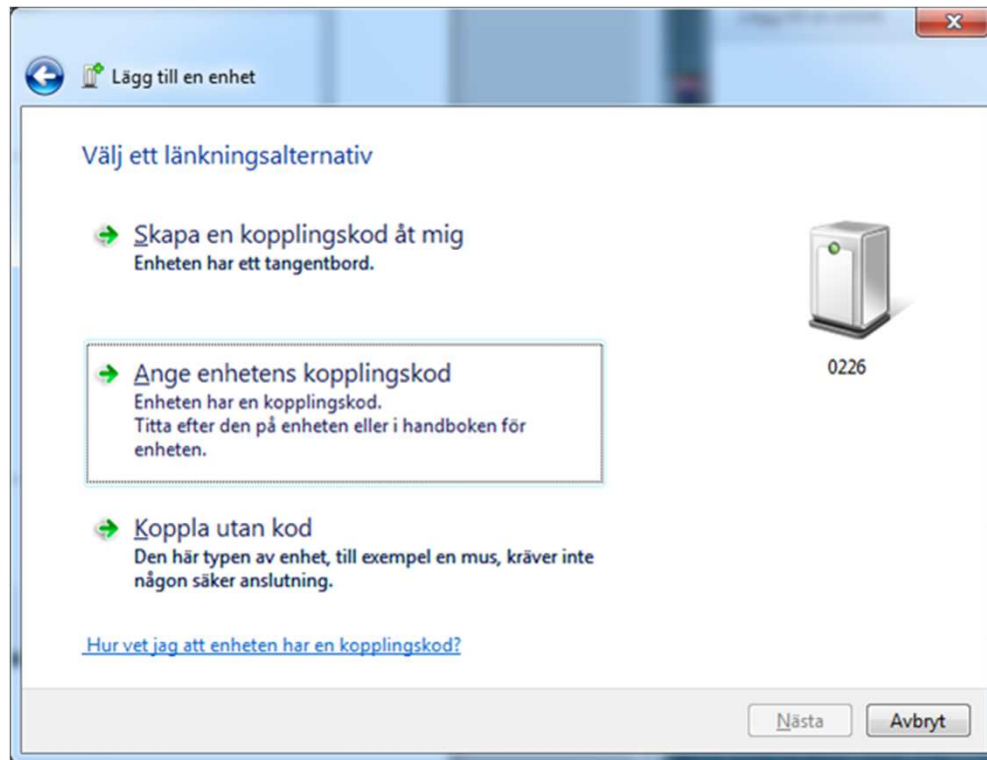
Lägg till en enhet

Välj ett länkningsalternativ

Skapa en kopplingskod åt mig
Enheten har ett tangentbord.

Ange enhetens kopplingskod
Enheten har en kopplingskod.
Titta efter den på enheten eller i handboken för enheten.

Koppla utan kod
Den här typen av enhet, till exempel en mus, kräver inte någon säker anslutning.

0226

Hur vet jag att enheten har en kopplingskod?

Nästa
Avbryt